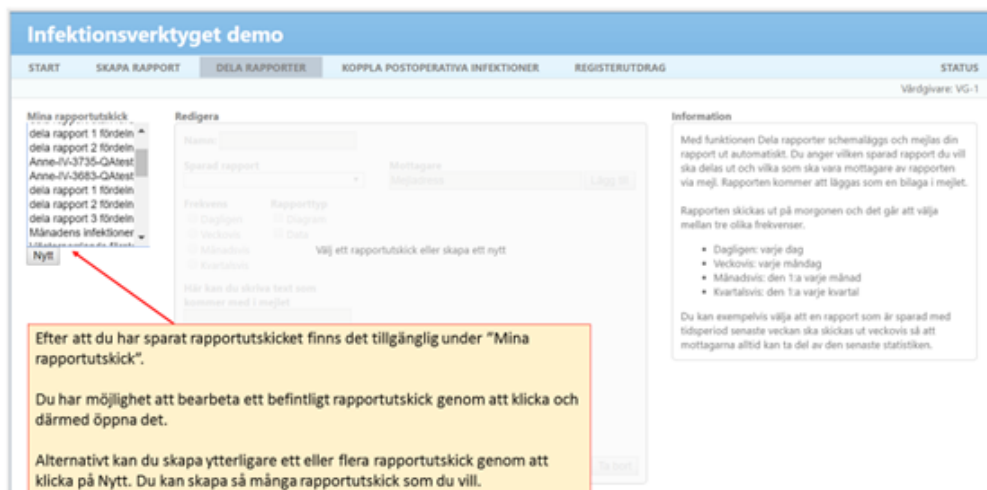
Infektionsverktyget demo

START SKAPA RAPPORT DELA RAPPORTER KOPPLA POSTOPERATIVA INFEKTIONER REGISTERUTDRAG STATUS

Vårdgivare: VG-1

Mina rapportutskick

dela rapport 1 fördeln
dela rapport 2 fördeln
Anne-IV-3735-QAtest
Anne-IV-3683-QAtest
dela rapport 1 fördeln
dela rapport 2 fördeln
dela rapport 3 fördeln
Månadens infektioner
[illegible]

Nytt

Redigera

Namn

Sparad rapport

Mottagare

Mejladress

Lägg till

Frekvens

Rapporttyp

Dagligen

Diagram

Veckovis

Data

Månadsvis

Kvartalsvis

Välj ett rapportutskick eller skapa ett nytt

Här kan du skriva text som kommer med i mejlet

Ta bort

Information

Med funktionen Dela rapporter schemaläggs och mejlas din rapport ut automatiskt. Du anger vilken sparad rapport du vill ska delas ut och vilka som ska vara mottagare av rapporten via mejl. Rapporten kommer att läggas som en bilaga i mejlet.

Rapporten skickas ut på morgonen och det går att välja mellan tre olika frekvenser.

- Dagligen: varje dag
- Veckovis: varje måndag
- Månadsvis: den 1:a varje månad
- Kvartalsvis: den 1:a varje kvartal

Du kan exempelvis välja att en rapport som är sparad med tidsperiod senaste veckan ska skickas ut veckovis så att mottagarna alltid kan ta del av den senaste statistiken.

Efter att du har sparat rapportutskicket finns det tillgängligt under "Mina rapportutskick".

Du har möjlighet att bearbeta ett befintligt rapportutskick genom att klicka och därmed öppna det.

Alternativt kan du skapa ytterligare ett eller flera rapportutskick genom att klicka på Nytt. Du kan skapa så många rapportutskick som du vill.